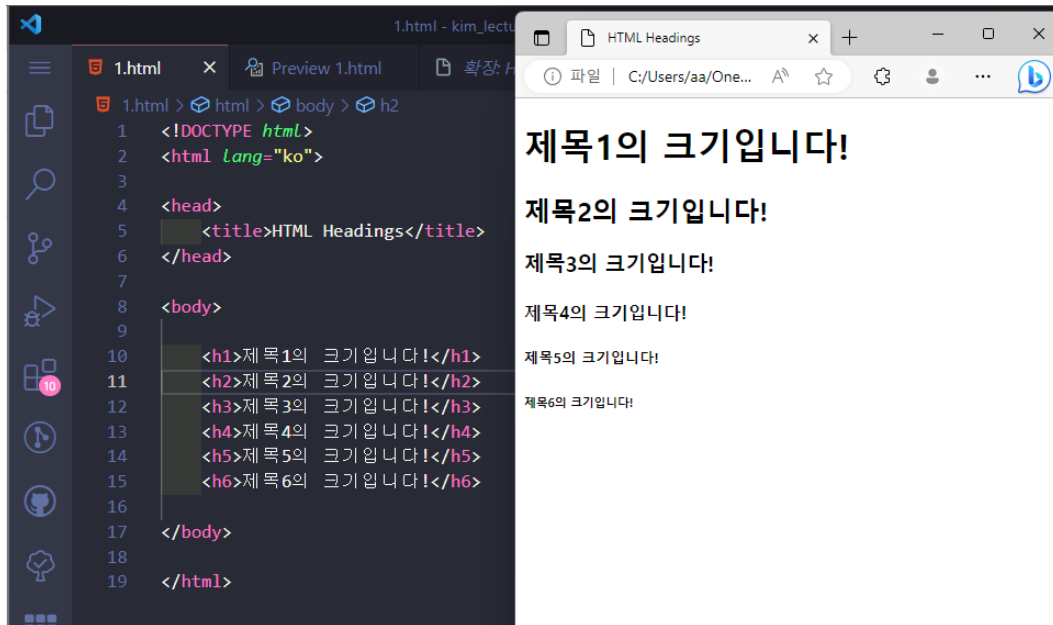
1.html - kim_lectu

1.html ×
Preview 1.html
확장: H

1.html > html > body > h2

10

1 <!DOCTYPE html>
2 <html lang="ko">
3
4 <head>
5 <title>HTML Headings</title>
6 </head>
7
8 <body>
9
10 <h1>제목1의 크기입니다!</h1>
11 <h2>제목2의 크기입니다!</h2>
12 <h3>제목3의 크기입니다!</h3>
13 <h4>제목4의 크기입니다!</h4>
14 <h5>제목5의 크기입니다!</h5>
15 <h6>제목6의 크기입니다!</h6>
16
17 </body>
18
19 </html>

HTML Headings ×
+

파일 | C:/Users/aa/One...

# 제목1의 크기입니다!

## 제목2의 크기입니다!

### 제목3의 크기입니다!

제목4의 크기입니다!

제목5의 크기입니다!

제목6의 크기입니다!